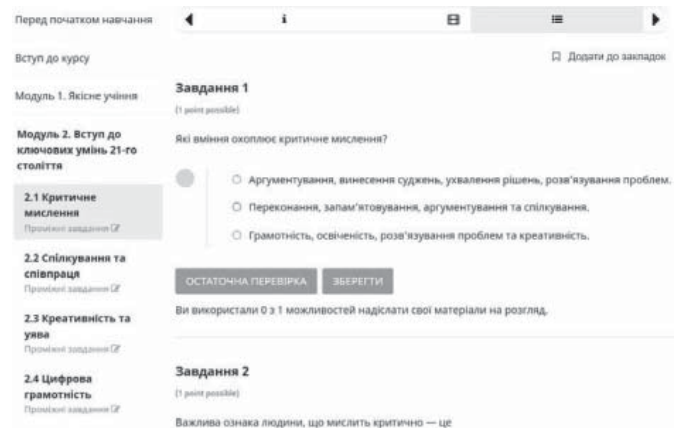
Перед початком навчання

Вступ до курсу

Модуль 1. Якісне учіння

Модуль 2. Вступ до ключових умінь 21-го століття

2.1 Критичне мислення
Проміжні завдання

2.2 Спілкування та співпраця
Проміжні завдання

2.3 Креативність та уява
Проміжні завдання

2.4 Цифрова грамотність
Проміжні завдання

i

Додати до закладок

Завдання 1

(1 point possible)

Які вміння охоплює критичне мислення?

Аргументування, винесення суджень, ухвалення рішень, розв'язування проблем.

Переконання, запам'ятовування, аргументування та спілкування.

Грамотність, освіченість, розв'язування проблем та креативність.

ОСТАТОЧНА ПЕРЕВІРКА

ЗБЕРЕГТИ

Ви використали 0 з 1 можливостей надіслати свої матеріали на розгляд.

Завдання 2

(1 point possible)

Важлива ознака людини, що мислить критично — це